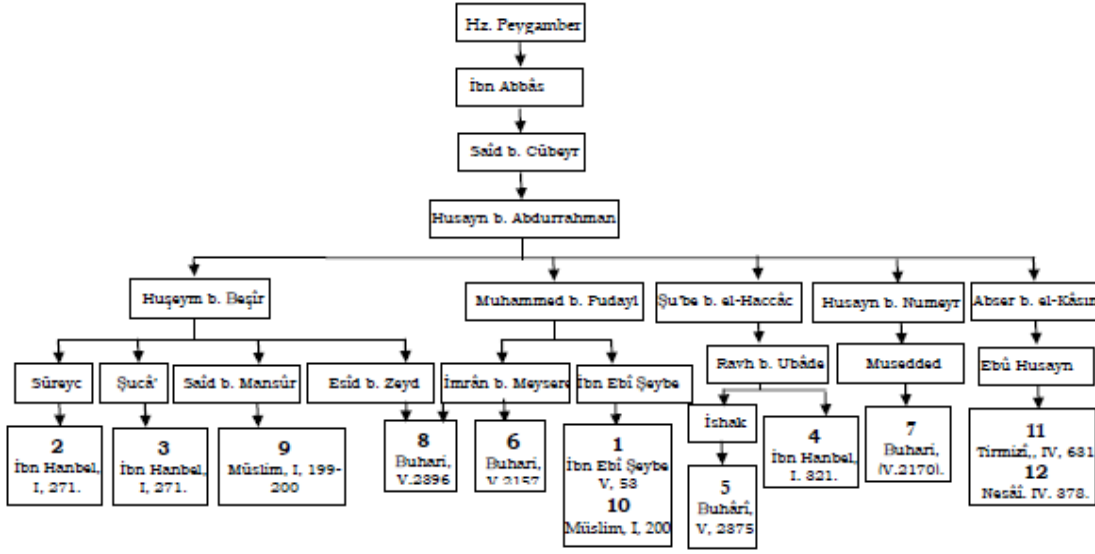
Hz. Peygamber

İbn Abbâs

Saîd b. Cübeyr

Husayn b. Abdurrahman

Huşeym b. Beşîr

Muhammed b. Fudayl

Şu'be b. el-Haccâc

Husayn b. Numeyr

Abser b. el-Kâsım

Süreyc

Şucâ'

Saîd b. Mansûr

Esîd b. Zeyd

İmrân b. Meysere

İbn Ebî Şeybe

Ravh b. Ubâde

Musedded

Ebû Husayn

İshak

2
İbn Hanbel, I, 271.

3
İbn Hanbel, I, 271.

9
Müslim, I, 199-200

8
Buhari, V.2896

6
Buhari, V.2157

1
İbn Ebî Şeybe V, 58
10
Müslim, I, 200

5
Buhârî, V, 2875

4
İbn Hanbel, I. 321.

7
Buhari, IV.2170).

11
Tirmizî,, IV, 681
12
Nesâî. IV. 378.